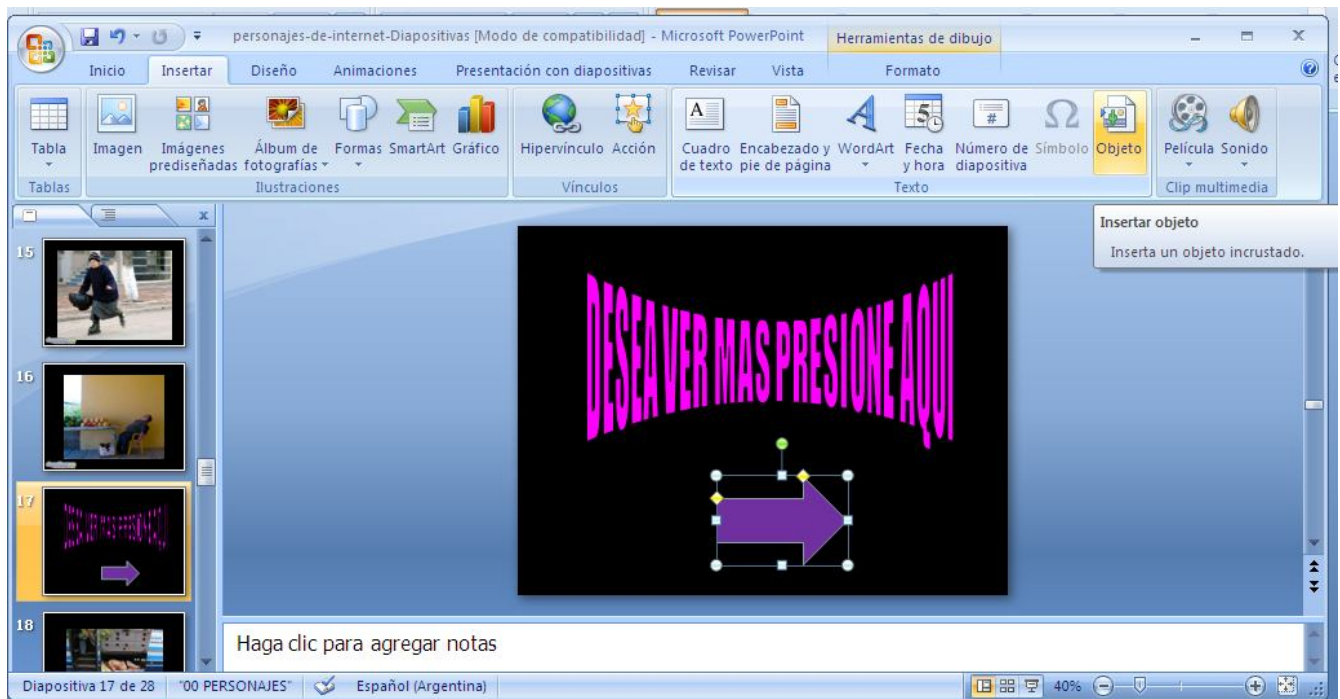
personajes-de-internet-Diapositivas [Modo de compatibilidad] - Microsoft PowerPoint

Herramientas de dibujo

Inicio
Insertar
Diseño
Animaciones
Presentación con diapositivas
Revisar
Vista
Formato

Tabla
Tablas
Imagen
Imágenes prediseñadas
Álbum de fotografías
Formas
SmartArt
Gráfico
Ilustraciones
Hipervínculo
Acción
Vínculos
Cuadro de texto
Encabezado y pie de página
WordArt
Fecha y hora
Número de diapositiva
Símbolo
Objeto
Texto
Película
Sonido
Clip multimedia

Insertar objeto
Inserta un objeto incrustado.

15
16
17
18

DESEA VER MAS PRESIONE AQUI

Haga clic para agregar notas

Diapositiva 17 de 28
"00 PERSONAJES"
Español (Argentina)
40%